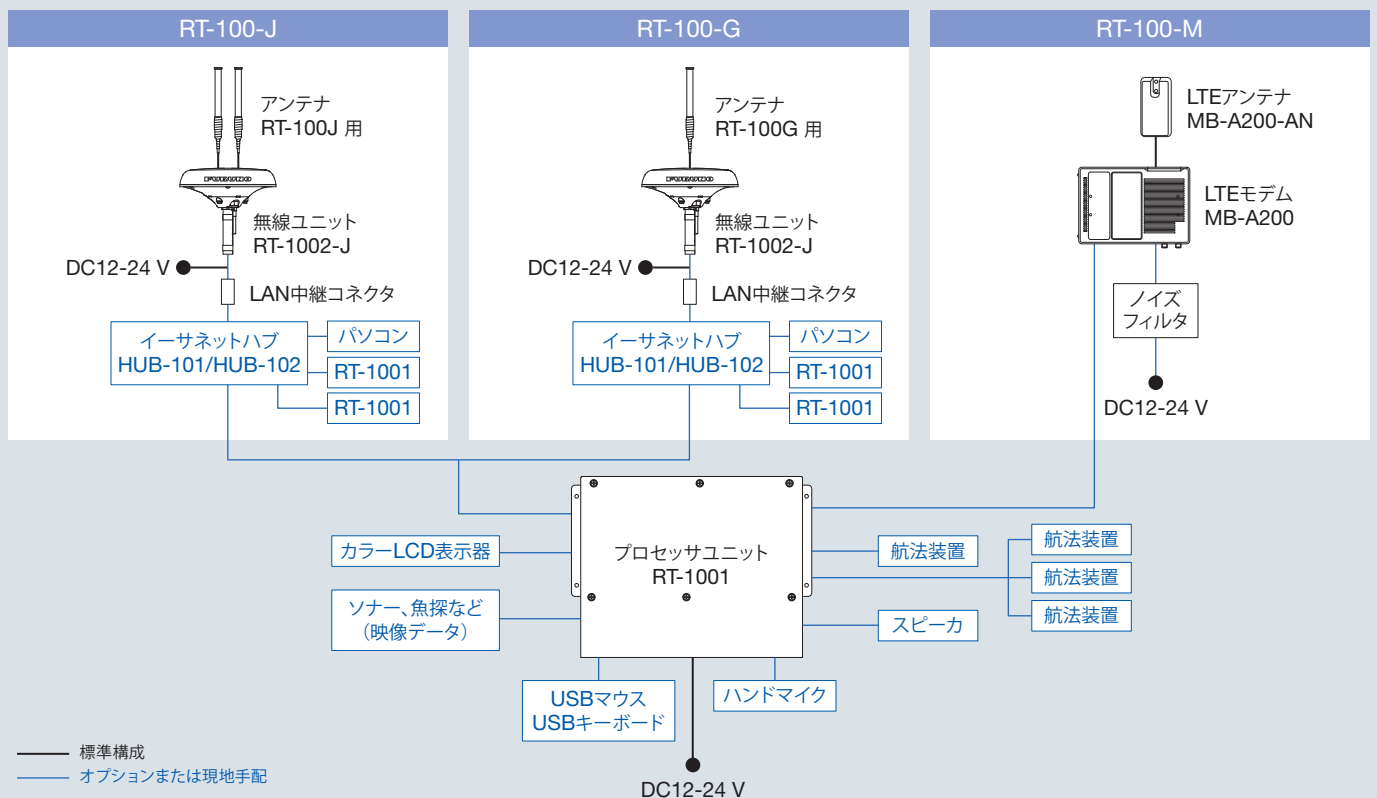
RT-100-J

アンテナ
RT-100J 用

無線ユニット
RT-1002-J

DC12-24 V

LAN中継コネクタ

イーサネットハブ
HUB-101/HUB-102

パソコン

RT-1001

RT-1001

RT-100-G

アンテナ
RT-100G 用

無線ユニット
RT-1002-J

DC12-24 V

LAN中継コネクタ

イーサネットハブ
HUB-101/HUB-102

パソコン

RT-1001

RT-1001

RT-100-M

LTEアンテナ
MB-A200-AN

LTEモデム
MB-A200

ノイズ
フィルタ

DC12-24 V

カラーLCD表示器

プロセッサユニット
RT-1001

航法装置

航法装置

航法装置

航法装置

ソナー、魚探など
（映像データ）

スピーカ

USBマウス
USBキーボード

ハンドマイク

DC12-24 V

標準構成
オプションまたは現地手配